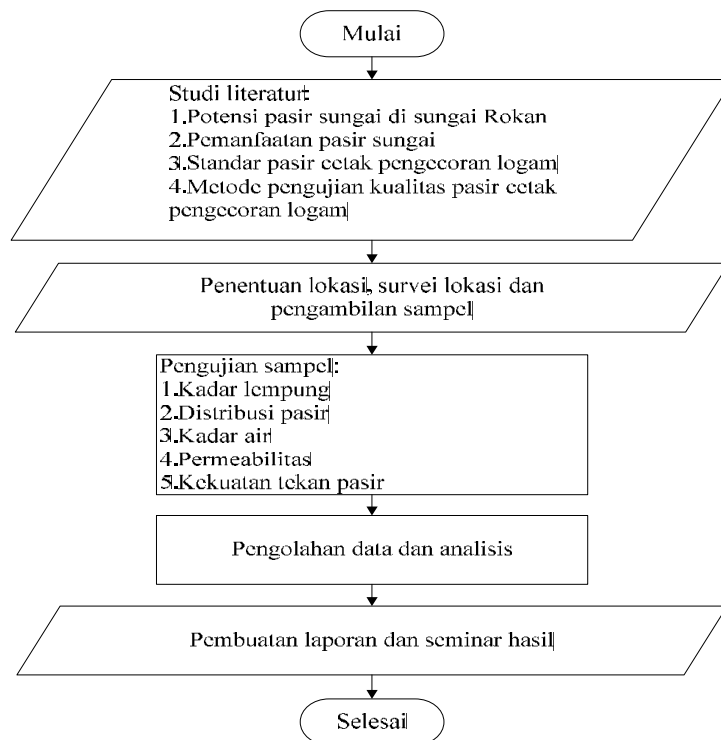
Mulai

Studi literatur:
1.Potensi pasir sungai di sungai Rokan
2.Pemanfaatan pasir sungai
3.Standar pasir cetak pengecoran logam
4.Metode pengujian kualitas pasir cetak pengecoran logam

Penentuan lokasi, survei lokasi dan pengambilan sampel

Pengujian sampel:
1.Kadar lempung
2.Distribusi pasir
3.Kadar air
4.Permeabilitas
5.Kekuatan tekan pasir

Pengolahan data dan analisis

Pembuatan laporan dan seminar hasil

Selesai